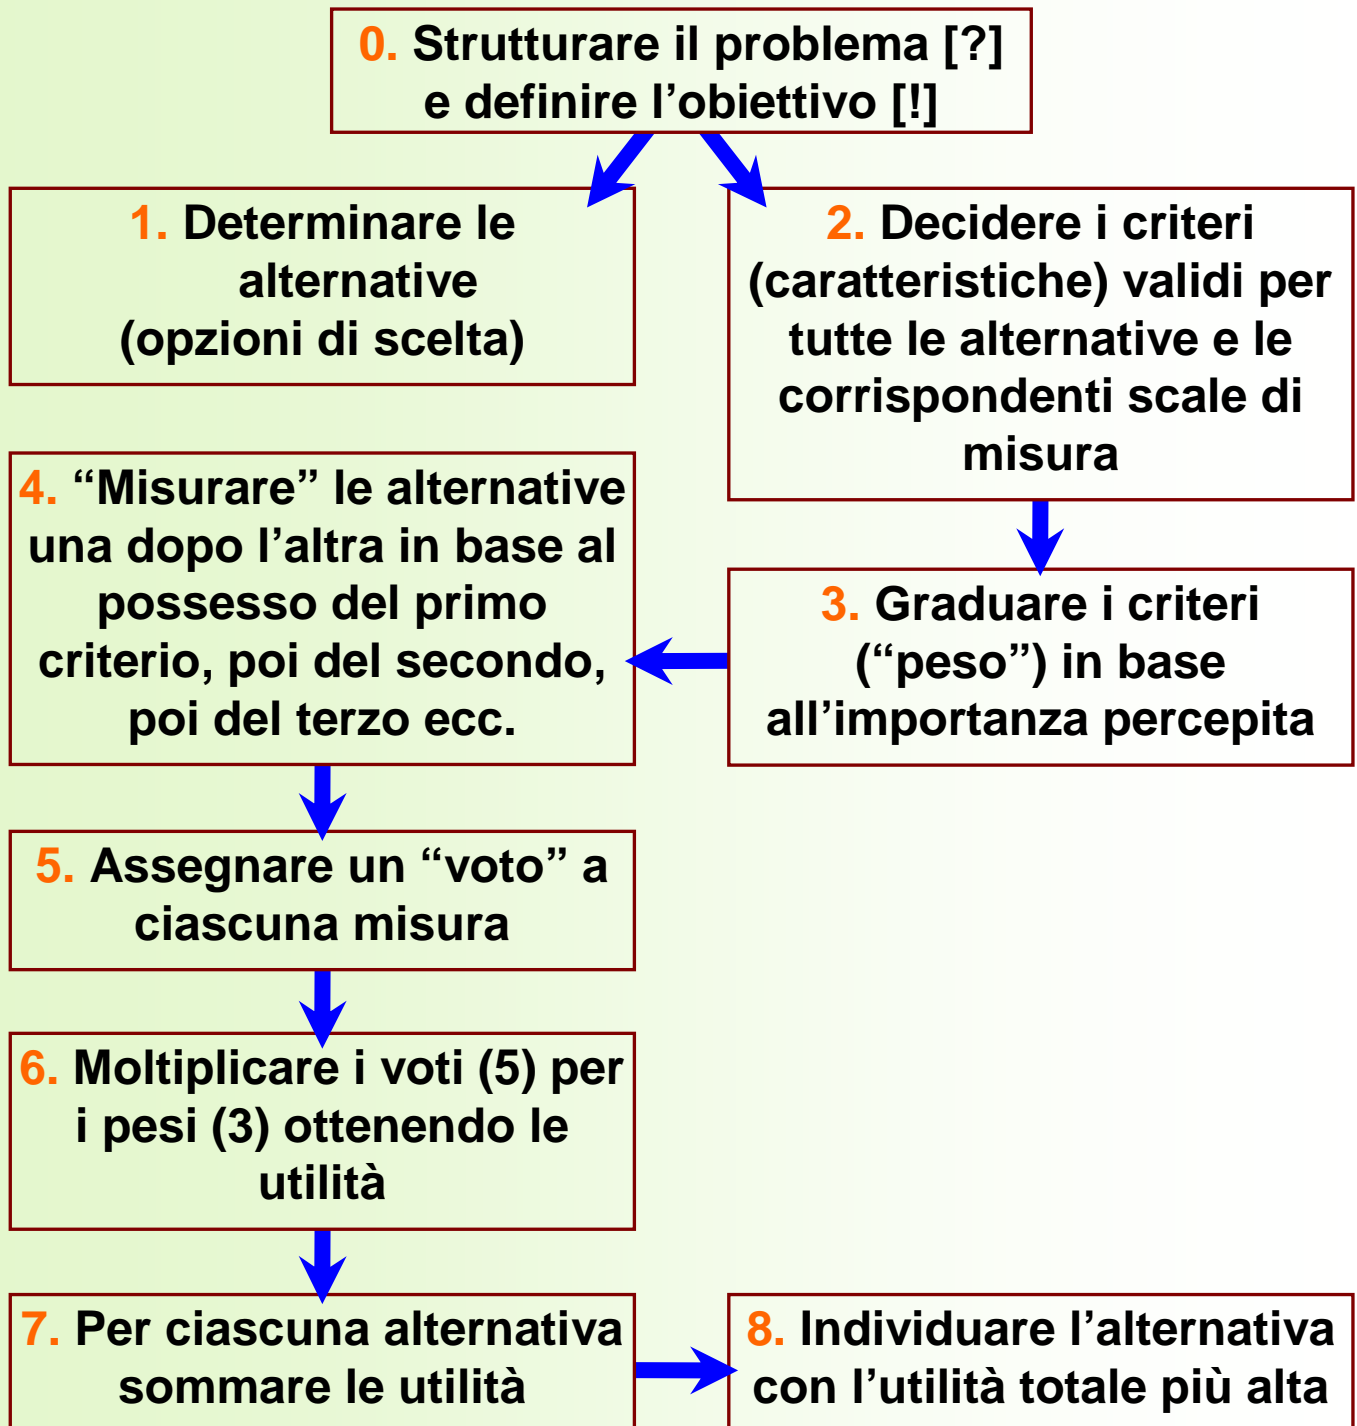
0. Strutturare il problema [?] e definire l’obiettivo [!]

1. Determinare le alternative (opzioni di scelta)

2. Decidere i criteri (caratteristiche) validi per tutte le alternative e le corrispondenti scale di misura

4. “Misurare” le alternative una dopo l’altra in base al possesso del primo criterio, poi del secondo, poi del terzo ecc.

3. Graduare i criteri (“peso”) in base all’importanza percepita

5. Assegnare un “voto” a ciascuna misura

6. Moltiplicare i voti (5) per i pesi (3) ottenendo le utilità

7. Per ciascuna alternativa sommare le utilità

8. Individuare l’alternativa con l’utilità totale più alta